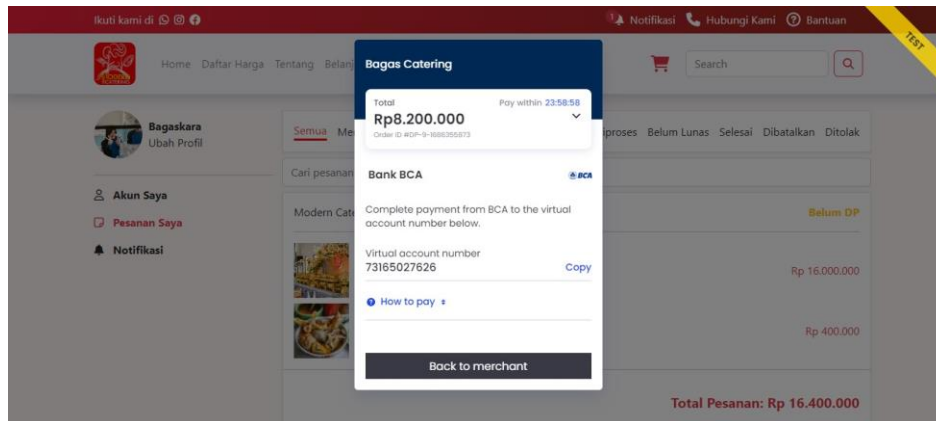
Ikuti kami di

Notifikasi Hubungi Kami Bantuan

TEST

Home Daftar Harga Tentang Belan

Search

Bagaskara
Ubah Profil

Akun Saya
Pesanan Saya
Notifikasi

Semua Me

iproses Belum Lunas Selesai Dibatalkan Ditolak

Cari pesanan

Modern Cat

Belum DP

Rp 16.000.000

Rp 400.000

Total Pesanan: Rp 16.400.000

Bagas Catering

Total
Pay within 23:58:58
Rp8.200.000
Order ID #DP-9-1686355873

Bank BCA

BCA

Complete payment from BCA to the virtual account number below.

Virtual account number
73165027626
Copy

How to pay

Back to merchant